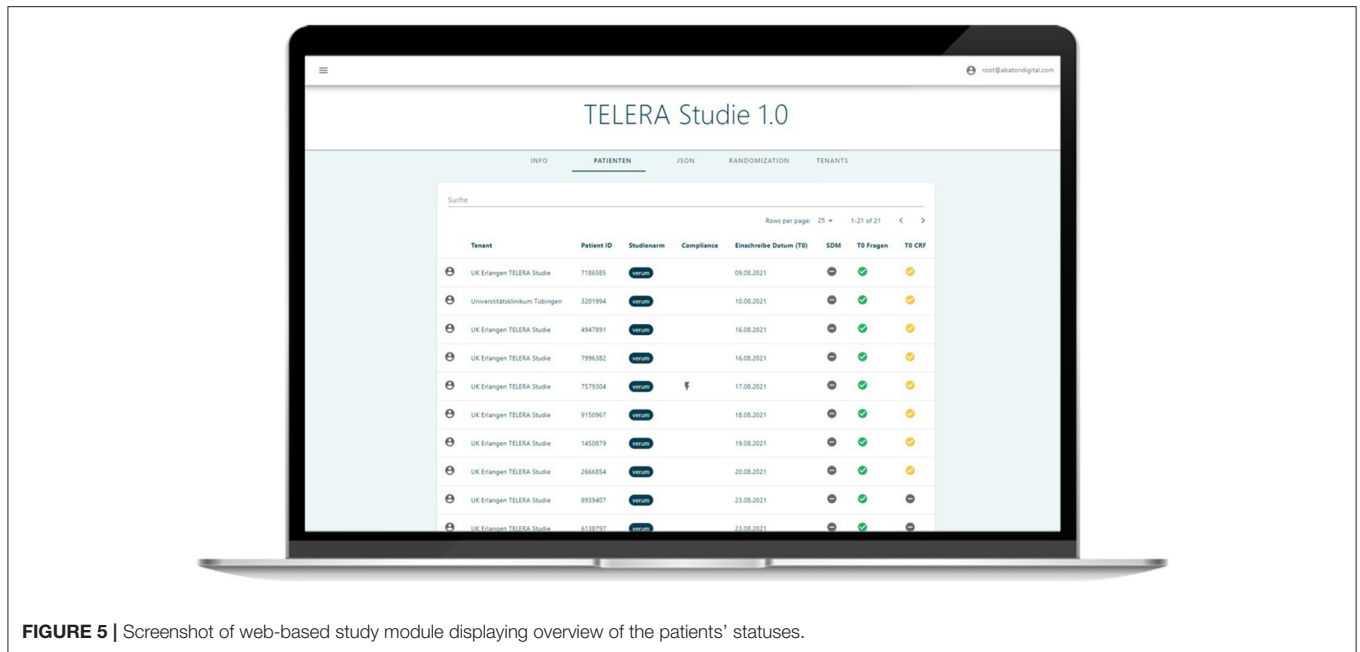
root@abatondigital.com

TELERA Studie 1.0

INFO PATIENTEN JSON RANDOMIZATION TENANTS

Suche

Rows per page: 25 1-21 of 21

| Tenant | Patient ID | Studienarm | Compliance | Einschreibe Datum (T0) | SDM | T0 Fragen | T0 CRF |
|---|---|---|---|---|---|---|---|
| UK Erlangen TELERA Studie | 7186585 | verum | | 09.08.2021 | | | |
| Universitätsklinikum Tübingen | 3201994 | verum | | 10.08.2021 | | | |
| UK Erlangen TELERA Studie | 4947891 | verum | | 16.08.2021 | | | |
| UK Erlangen TELERA Studie | 7996382 | verum | | 16.08.2021 | | | |
| UK Erlangen TELERA Studie | 7579304 | verum | | 17.08.2021 | | | |
| UK Erlangen TELERA Studie | 9150967 | verum | | 18.08.2021 | | | |
| UK Erlangen TELERA Studie | 1450879 | verum | | 19.08.2021 | | | |
| UK Erlangen TELERA Studie | 2666854 | verum | | 20.08.2021 | | | |
| UK Erlangen TELERA Studie | 8939407 | verum | | 23.08.2021 | | | |
| UK Erlangen TELERA Studie | 6138797 | verum | | 23.08.2021 | | | |

FIGURE 5 | Screenshot of web-based study module displaying overview of the patients' statuses.